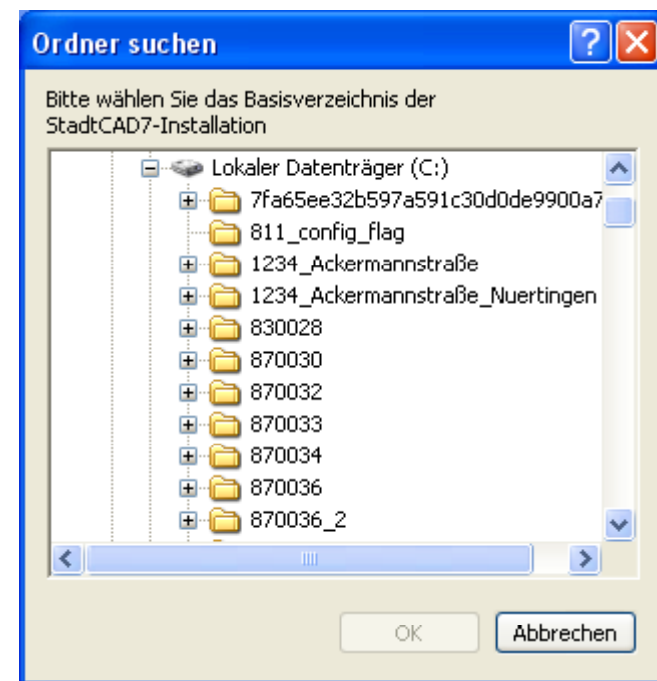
Ordner suchen

?

Bitte wählen Sie das Basisverzeichnis der StadtCAD7-Installation

Lokaler Datenträger (C:)
7fa65ee32b597a591c30d0de9900a7
811_config_flag
1234_Ackermannstraße
1234_Ackermannstraße_Nuertingen
830028
870030
870032
870033
870034
870036
870036_2

OK
Abbrechen